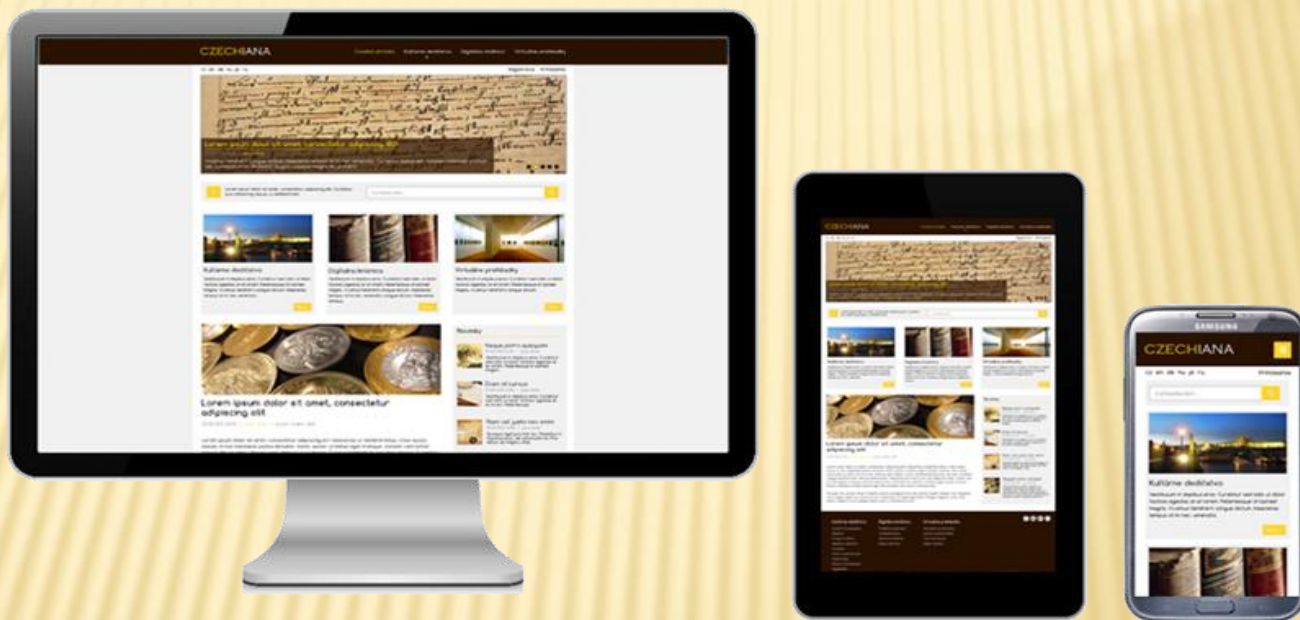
CZECHIANA

Úvodní stránka Kulturní dědictví Digitální knihovna Virtuální prohlídky

Kulturne dedičstvo

Digitalna knižnica

Virtuálne prehliadky

Novinky

Lorem ipsum dolor sit amet, consectetur adipiscing elit

CZECHIANA

Lorem ipsum dolor sit amet, consectetur adipiscing elit

SAMSUNG

CZECHIANA

CS EN DE Fu JE Fu

Kultúrne dedičstvo